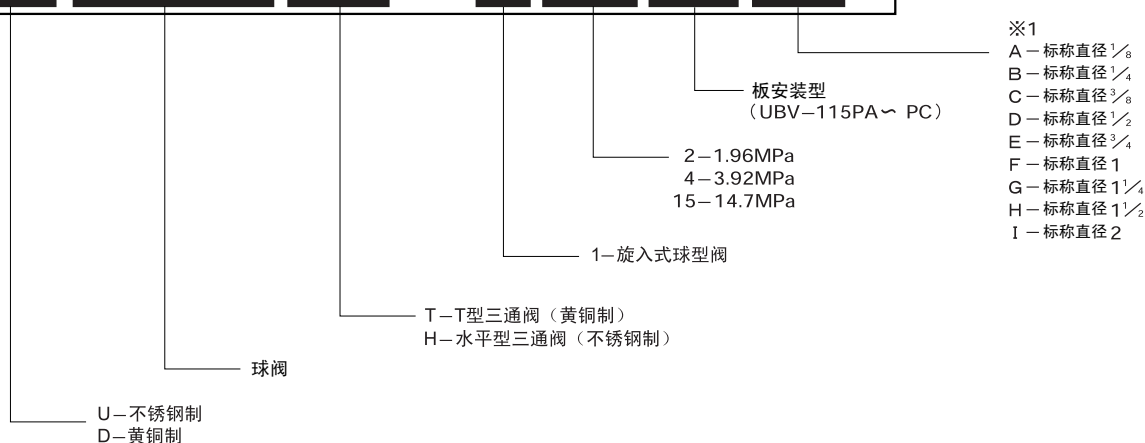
※1
A－标称直径$\frac{1}{8}$
B－标称直径$\frac{1}{4}$
C－标称直径$\frac{3}{8}$
D－标称直径$\frac{1}{2}$
E－标称直径$\frac{3}{4}$
F－标称直径1
G－标称直径$1\frac{1}{4}$
H－标称直径$1\frac{1}{2}$
I－标称直径2

板安装型
（UBV－115PA～ PC）

2－1.96MPa
4－3.92MPa
15－14.7MPa

1–旋入式球型阀

T－T型三通阀（黄铜制）
H－水平型三通阀（不锈钢制）

球阀

U－不锈钢制
D－黄铜制